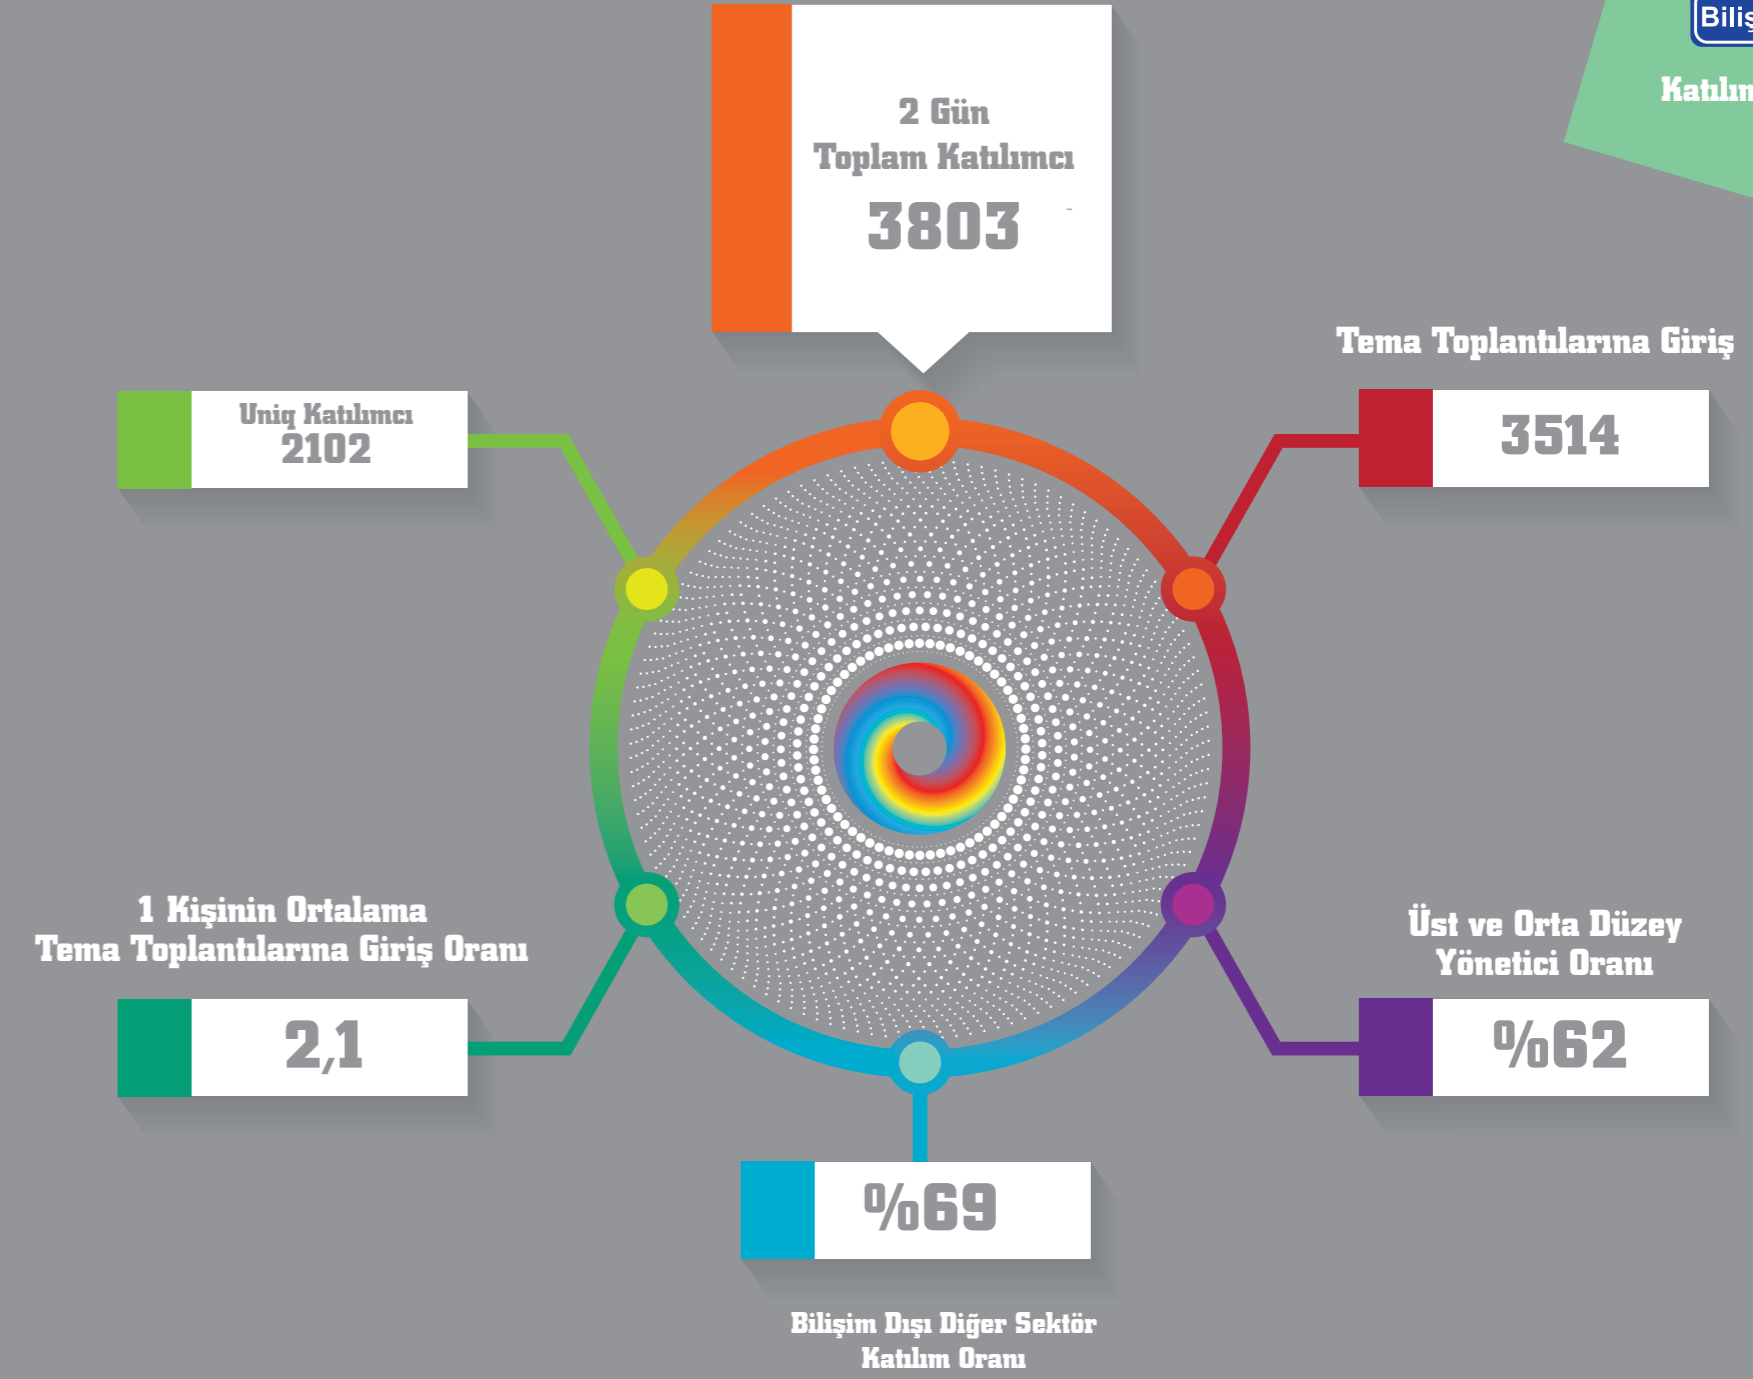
Biliş

Katılım

2 Gün
Toplam Katılımcı
3803

Tema Toplantılarına Giriş
3514

Uniq Katılımcı
2102

1 Kişinin Ortalama
Tema Toplantılarına Giriş Oranı
2,1

Üst ve Orta Düzey
Yönetici Oranı
%62

%69
Bilişim Dışı Diğer Sektör
Katılım Oranı